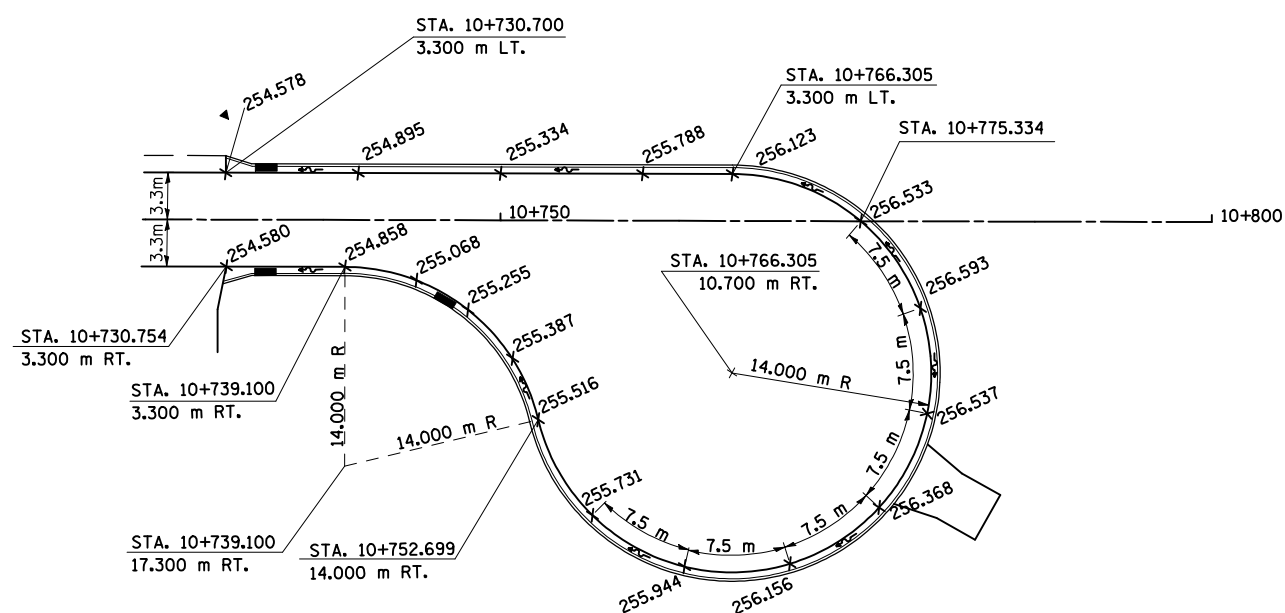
STA. 10+730.700
3.300 m LT.

254.578

STA. 10+766.305
3.300 m LT.

STA. 10+775.334

254.895
255.334
255.788
256.123

3.3m
3.3m

10+750
256.533
10+800

254.580
254.858
255.068
255.255

7.5 m

STA. 10+766.305
10.700 m RT.

256.593

STA. 10+730.754
3.300 m RT.

255.387

STA. 10+739.100
3.300 m RT.

14.000 m R

7.5 m

14.000 m R

255.516

14.000 m R

256.537

7.5 m

255.731

256.368

7.5 m
7.5 m
7.5 m

STA. 10+739.100
17.300 m RT.

STA. 10+752.699
14.000 m RT.

255.944
256.156